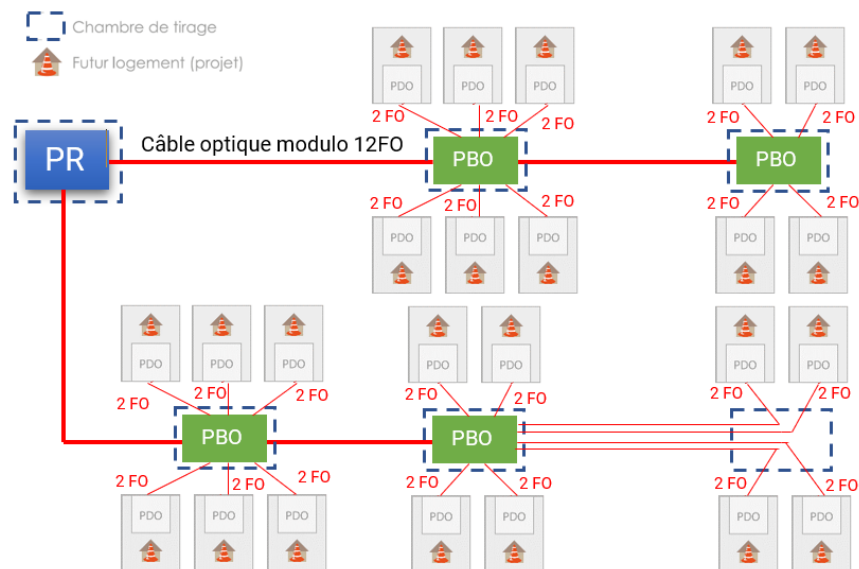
Chambre de tirage
Futur logement (projet)

PR
Câble optique modulo 12FO

PDO PDO PDO
2 FO 2 FO 2 FO
PBO
2 FO 2 FO 2 FO
PDO PDO PDO

PDO PDO
2 FO 2 FO
PBO
2 FO 2 FO
PDO PDO

PDO PDO PDO
2 FO 2 FO 2 FO
PBO
2 FO 2 FO 2 FO
PDO PDO PDO

PDO PDO
2 FO 2 FO
PBO
2 FO 2 FO
PDO PDO

PDO PDO
2 FO 2 FO
2 FO 2 FO
PDO PDO